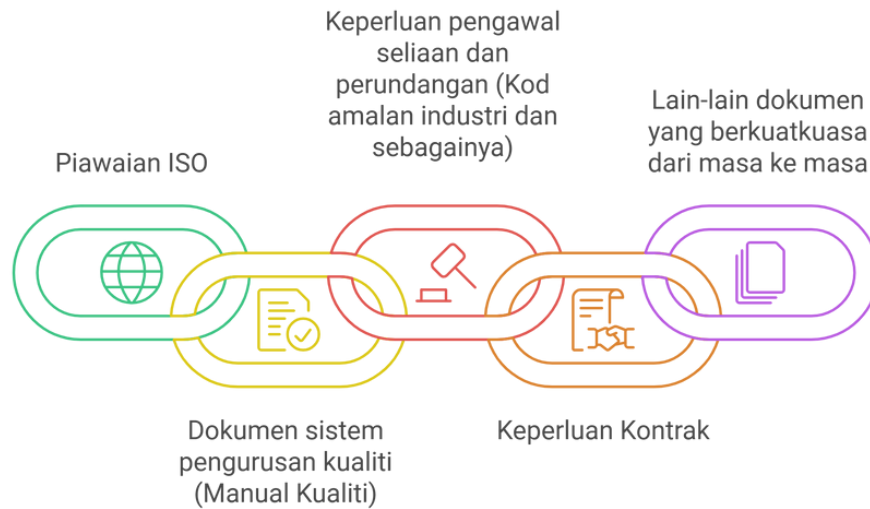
Keperluan pengawal seliaan dan perundangan (Kod amalan industri dan sebagainya)

Lain-lain dokumen yang berkuatkuasa dari masa ke masa

Piawaian ISO

Dokumen sistem pengurusan kualiti (Manual Kualiti)

Keperluan Kontrak